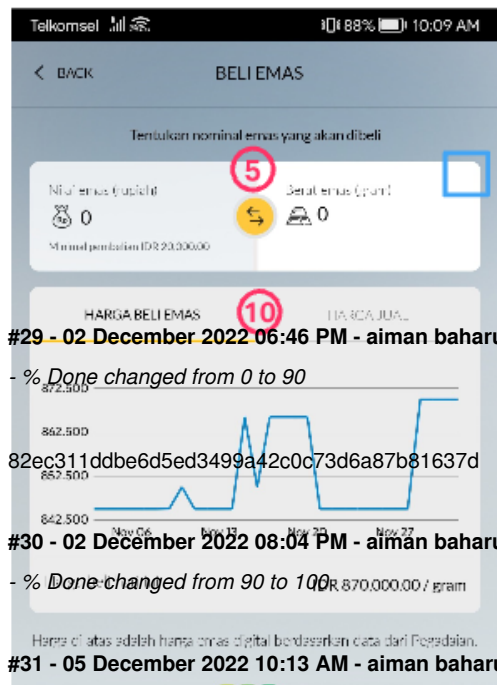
Telkomsel 88% 10:09 AM

< BACK BELI EMAS

Tentukan nominal emas yang akan dibeli

5

Nilai emas (rupiah) 0
Minimal pembelian IDR 20.000,00

Berat emas (gram) 0

HARGA BELI EMAS 10 HARGA JUAL

#29 - 02 December 2022 06:46 PM - aiman baharu

- % Done changed from 0 to 90

872.500
862.500

82ec311ddbe6d5ed3499a42c0c73d6a87b81637d

852.500
842.500
Nov 06 Nov 13 Nov 20 Nov 27

#30 - 02 December 2022 08:04 PM - aiman baharu

- % Done changed from 90 to 100

IDR 870.000,00 / gram

Harga di atas adalah harga emas digital berdasarkan data dari Pegadaian.

#31 - 05 December 2022 10:13 AM - aiman baharu